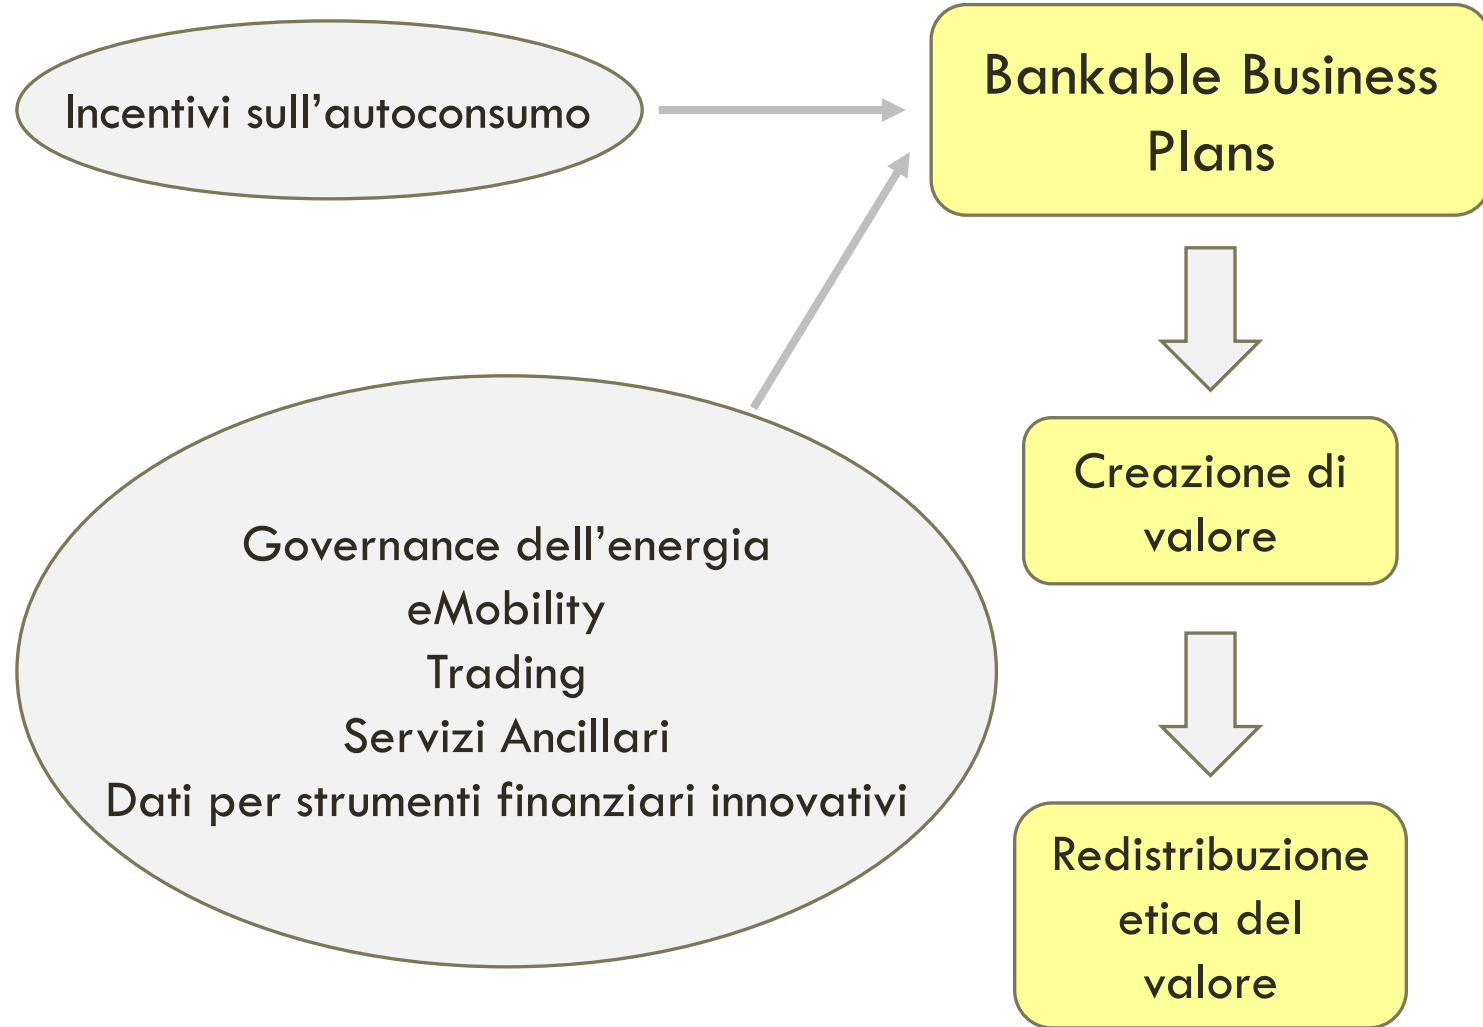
Incentivi sull’autoconsumo

Bankable Business Plans

Governance dell’energia
eMobility
Trading
Servizi Ancillari
Dati per strumenti finanziari innovativi

Creazione di valore

Redistribuzione etica del valore